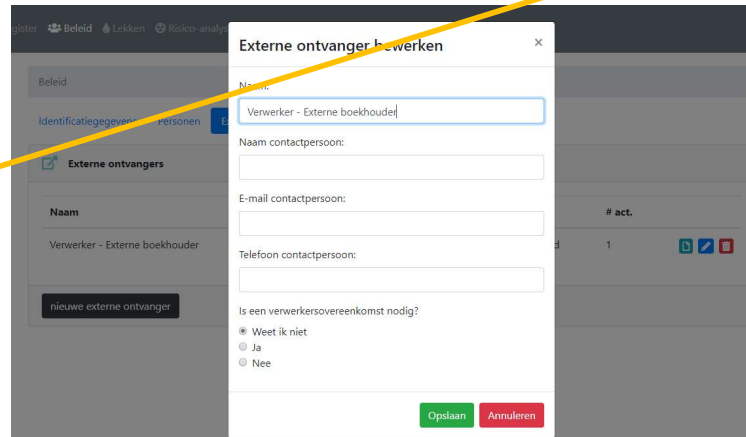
gister Beleid Lekken Risico-analys

Beleid

Identificatiegegevens Personen E

Externe ontvangers

| Naam | | # act. |
|---|---|---|
| Verwerker - Externe boekhouder | d | 1 |

nieuwe externe ontvanger

Externe ontvanger bewerken ×

Naam:

Verwerker - Externe boekhouder

Naam contactpersoon:

E-mail contactpersoon:

Telefoon contactpersoon:

Is een verwerkersovereenkomst nodig?

Weet ik niet

Ja

Nee

Opslaan Annuleren